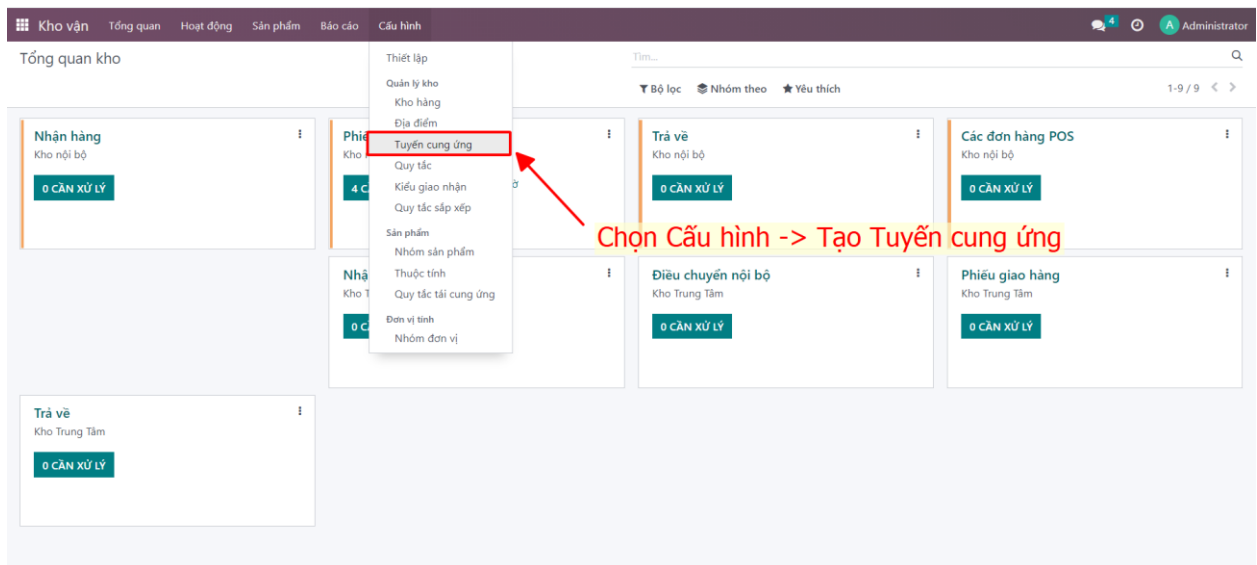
Kho vận Tổng quan Hoạt động Sản phẩm Báo cáo Cấu hình

4 Administrator

Tổng quan kho

Tìm...

Bộ lọc Nhóm theo Yêu thích

1-9 / 9

Thiết lập

Quản lý kho
Kho hàng
Địa điểm
Tuyến cung ứng
Quy tắc
Kiểu giao nhận
Quy tắc sắp xếp

Sản phẩm
Nhóm sản phẩm
Thuộc tính
Quy tắc tái cung ứng

Đơn vị tính
Nhóm đơn vị

Nhận hàng
Kho nội bộ
0 CẦN XỬ LÝ

Phiế
Kho
4 C
ờ

Trả về
Kho nội bộ
0 CẦN XỬ LÝ

Các đơn hàng POS
Kho nội bộ
0 CẦN XỬ LÝ

Chọn Cấu hình -> Tạo Tuyến cung ứng

Nhậ
Kho T
0 C

Điều chuyển nội bộ
Kho Trung Tâm
0 CẦN XỬ LÝ

Phiếu giao hàng
Kho Trung Tâm
0 CẦN XỬ LÝ

Trả về
Kho Trung Tâm
0 CẦN XỬ LÝ